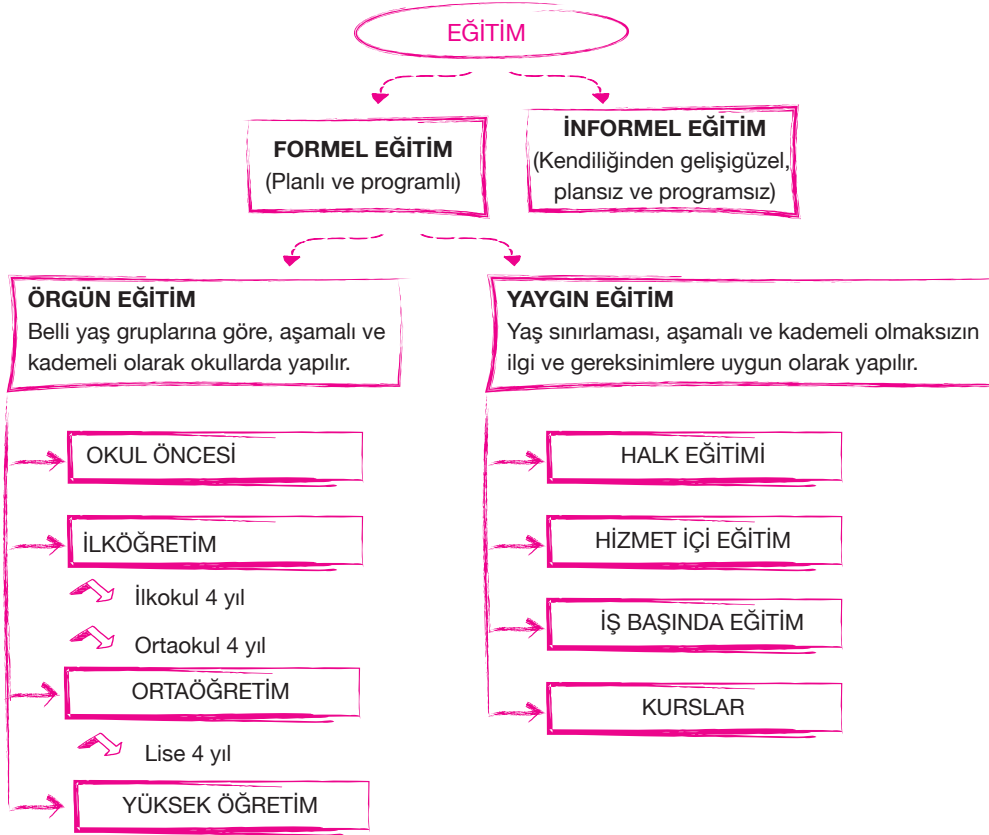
EĞİTİM

FORMEL EĞİTİM
(Planlı ve programlı)

İNFORMEL EĞİTİM
(Kendiliğinden gelişigüzel, plansız ve programsız)

ÖRGÜN EĞİTİM
Belli yaş gruplarına göre, aşamalı ve kademeli olarak okullarda yapılır.

OKUL ÖNCESİ

İLKÖĞRETİM

İlkokul 4 yıl

Ortaokul 4 yıl

ORTAÖĞRETİM

Lise 4 yıl

YÜKSEK ÖĞRETİM

YAYGIN EĞİTİM
Yaş sınırlaması, aşamalı ve kademeli olmaksızın ilgi ve gereksinimlere uygun olarak yapılır.

HALK EĞİTİMİ

HİZMET İÇİ EĞİTİM

İŞ BAŞINDA EĞİTİM

KURSLAR